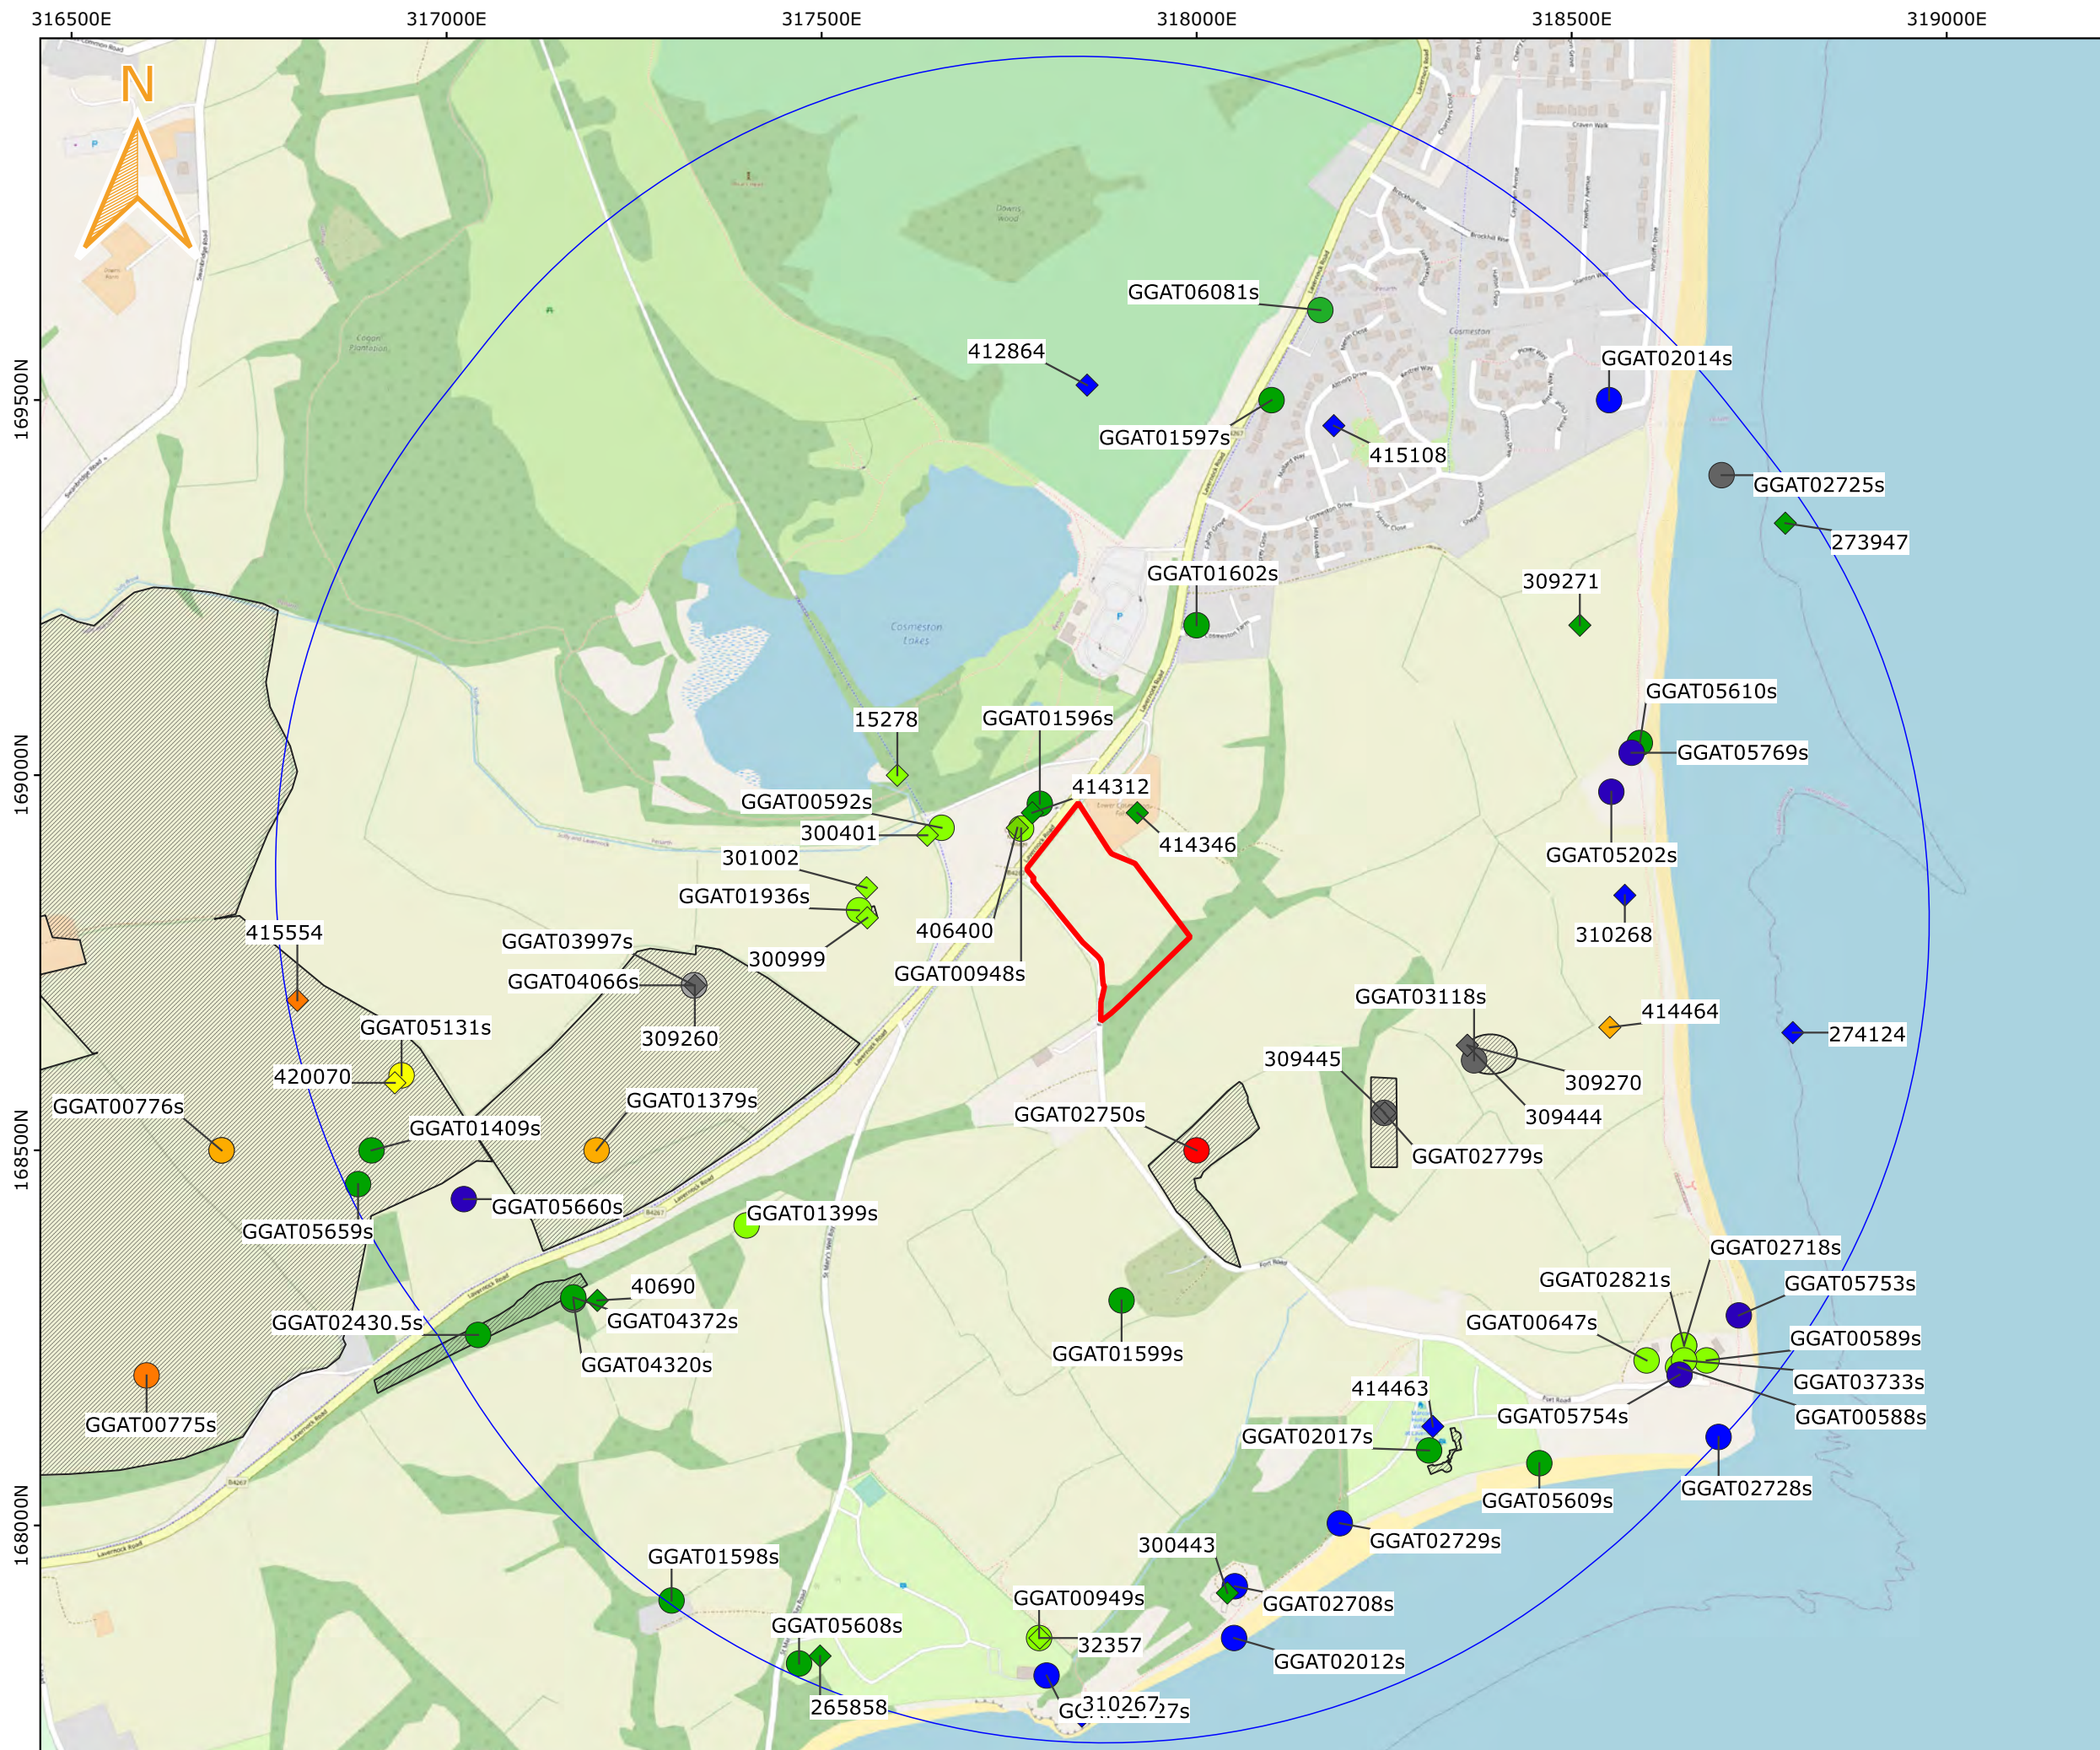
316500E
317000E
317500E
318000E
318500E
319000E
169500N
169000N
168500N
168000N
N
GGAT06081s
412864
GGAT02014s
GGAT01597s
415108
GGAT02725s
273947
GGAT01602s
309271
GGAT05610s
15278
GGAT01596s
GGAT05769s
414312
GGAT00592s
300401
414346
GGAT05202s
301002
GGAT01936s
310268
406400
415554
GGAT03997s
300999
GGAT00948s
GGAT04066s
GGAT03118s
414464
274124
309260
GGAT05131s
309445
309270
420070
GGAT00776s
GGAT01379s
GGAT02750s
309444
GGAT01409s
GGAT02779s
GGAT05660s
GGAT01399s
GGAT05659s
GGAT02718s
40690
GGAT02821s
GGAT05753s
GGAT04372s
GGAT02430.5s
GGAT00647s
GGAT00589s
GGAT04320s
GGAT01599s
414463
GGAT03733s
GGAT00775s
GGAT05754s
GGAT00588s
GGAT02017s
GGAT05609s
GGAT02728s
GGAT02729s
300443
GGAT01598s
GGAT00949s
GGAT02708s
GGAT05608s
32357
GGAT02012s
265858
GG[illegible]27s
310267